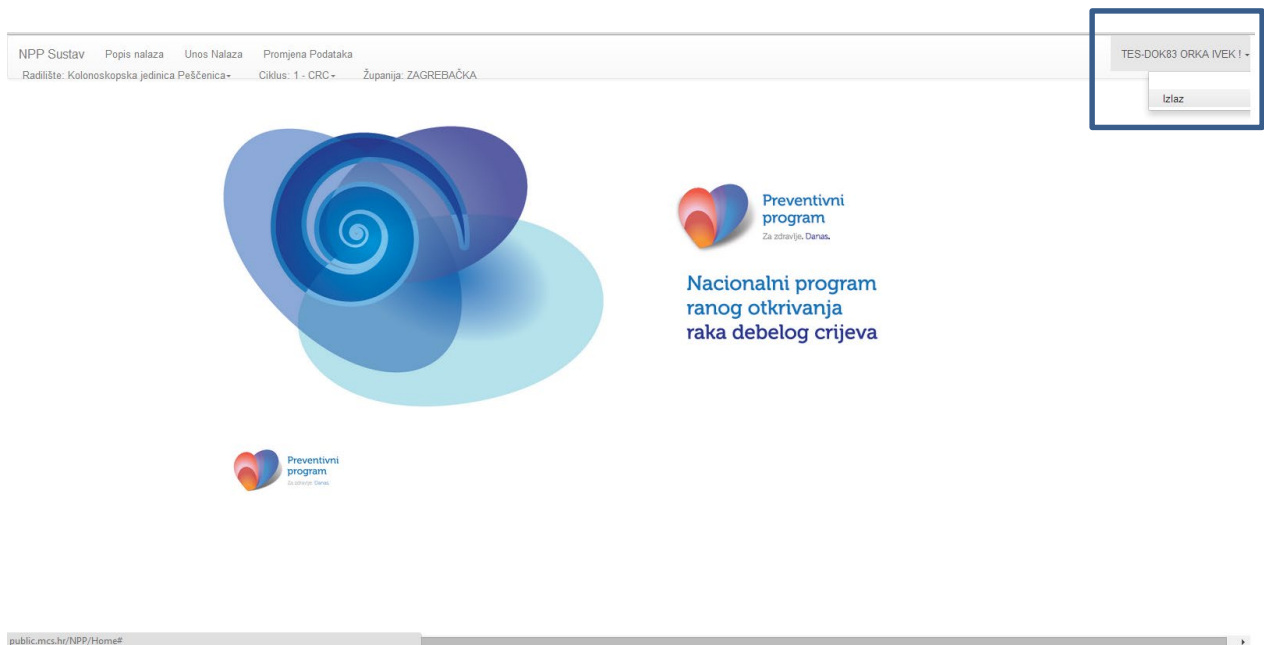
NPP Sustav Popis nalaza Unos Nalaza Promjena Podataka
Radilište: Kolonoskopska jedinica Peščenica▾ Ciklus: 1 - CRC▾ Županija: ZAGREBAČKA

TES-DOK83 ORKA IVEK ! ▾

Izlaz

Preventivni program
Za zdravlje. Danas.

Nacionalni program ranog otkrivanja raka debelog crijeva

Preventivni program
Za zdravlje. Danas.

public.mcs.hr/NPP/Home#